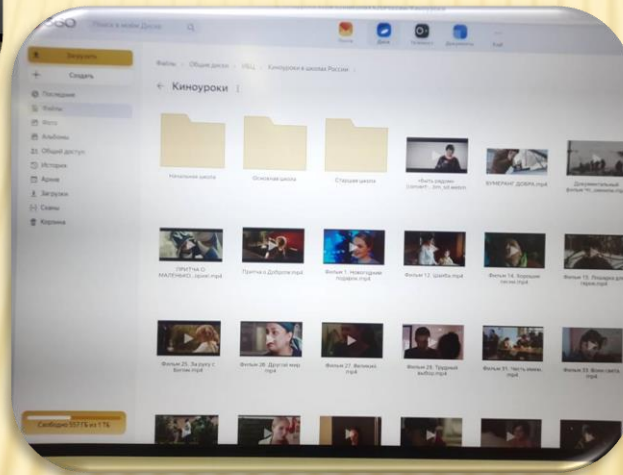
Поиск в моём Диске

Почта Диск Телемост Документы Ещё

Загрузить

Создать

Последние

Файлы

Фото

Альбомы

Общий доступ

История

Архив

Загрузки

Скины

Корзина

Свободно 557 ГБ из 1 ТБ

Файлы › Общие диски › ИКЦ › Киноуроки в школах России ›

Киноуроки

Начальная школа

Основная школа

Старшая школа

«Быть рядом» Concert ...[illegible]

БУМЕРАНГ ДОБРА.mp4

Документальный фильм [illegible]

ПРИТЧА О МАЛЕНЬКО...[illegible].mp4

Притча о Доброте.mp4

Фильм 1. Новогодний подарок.mp4

Фильм 12. Шапка.mp4

Фильм 14. Хорошие песни.mp4

Фильм 15. Поддержка для героев.mp4

Фильм 25. За руку с Богом.mp4

Фильм 26. Другой мир.mp4

Фильм 27. Великие.mp4

Фильм 29. Трудный выбор.mp4

Фильм 30. Часть земли.mp4

Фильм 33. Жена света.mp4